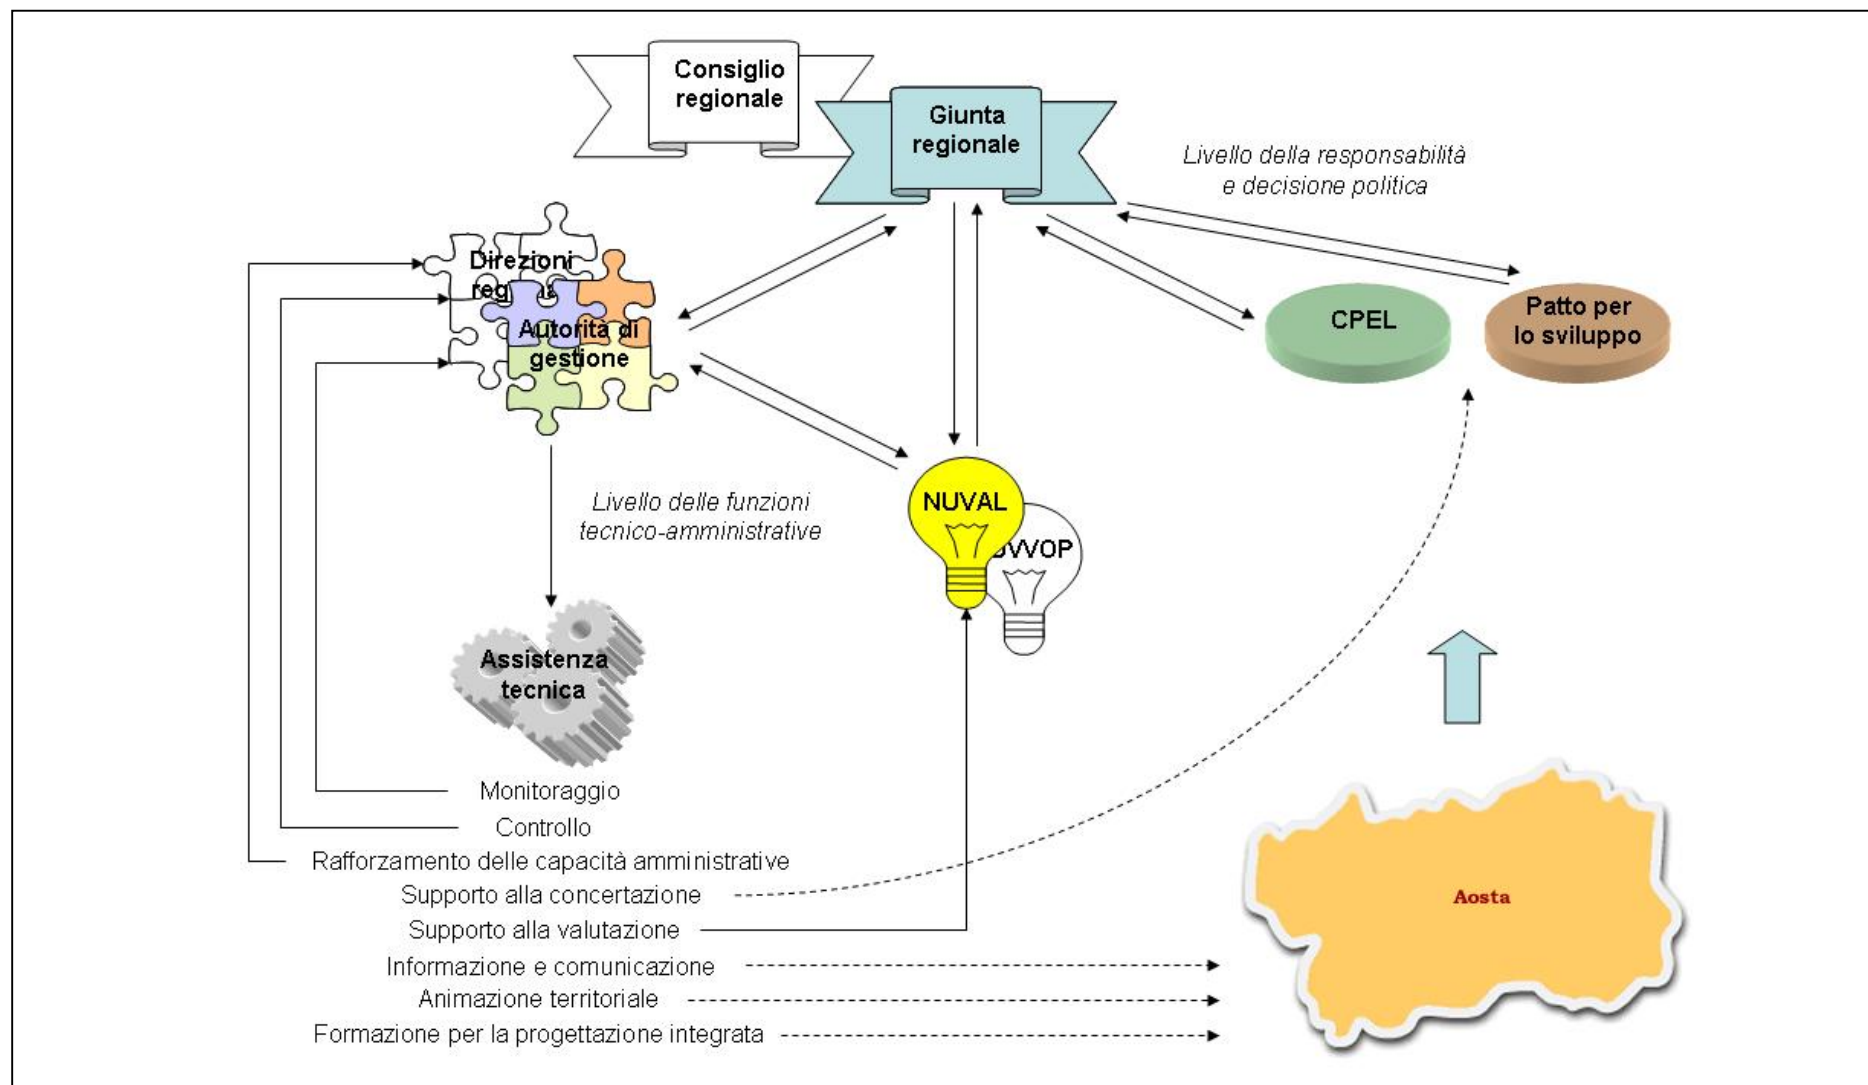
Consiglio regionale

Giunta regionale

Livello della responsabilità e decisione politica

Direzioni reg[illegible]

Autorità di gestione

CPEL

Patto per lo sviluppo

Livello delle funzioni tecnico-amministrative

NUVAL

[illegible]VVOP

Assistenza tecnica

Monitoraggio
Controllo
Rafforzamento delle capacità amministrative
Supporto alla concertazione
Supporto alla valutazione
Informazione e comunicazione
Animazione territoriale
Formazione per la progettazione integrata

Aosta